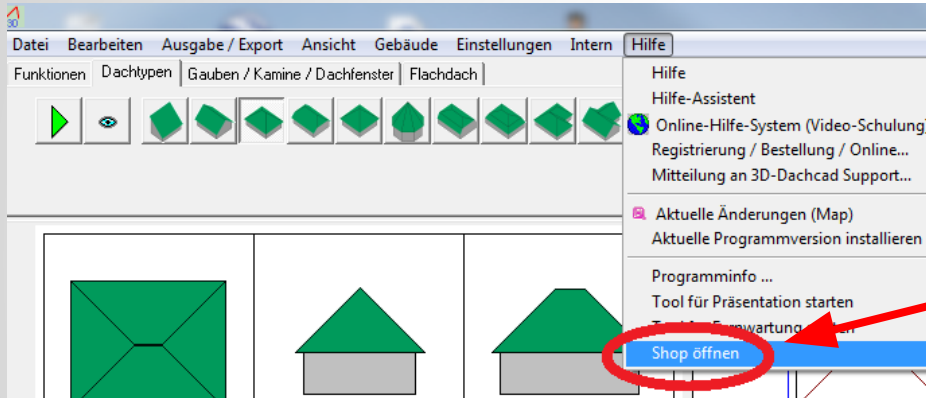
3D

Datei Bearbeiten Ausgabe / Export Ansicht Gebäude Einstellungen Intern Hilfe

Funktionen Dachtypen Gauben / Kamine / Dachfenster Flachdach

Hilfe
Hilfe-Assistent
Online-Hilfe-System (Video-Schulung)
Registrierung / Bestellung / Online...
Mitteilung an 3D-Dachcad Support...
Aktuelle Änderungen (Map)
Aktuelle Programmversion installieren
Programminfo ...
Tool für Präsentation starten
T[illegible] Fernwartung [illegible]
Shop öffnen